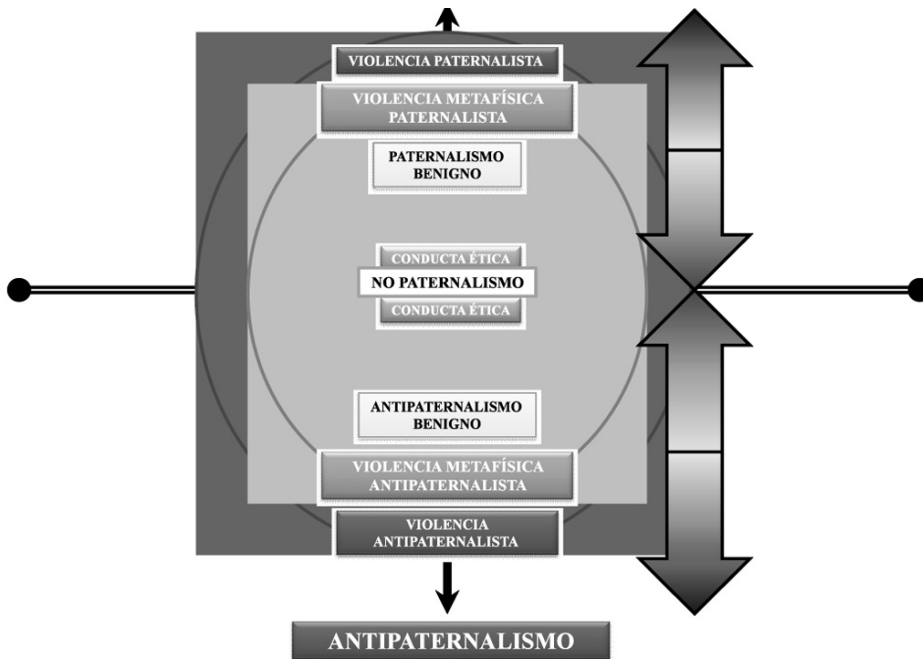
VIOLENCIA PATERNALISTA

VIOLENCIA METAFÍSICA PATERNALISTA

PATERNALISMO BENIGNO

CONDUCTA ÉTICA

NO PATERNALISMO

CONDUCTA ÉTICA

ANTIPATERNALISMO BENIGNO

VIOLENCIA METAFÍSICA ANTIPATERNALISTA

VIOLENCIA ANTIPATERNALISTA

ANTIPATERNALISMO